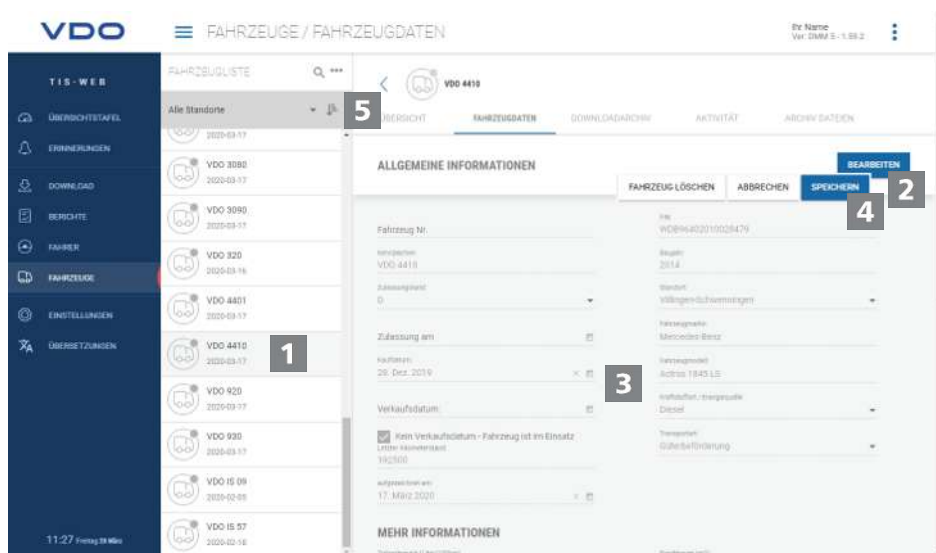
VDO

FAHRZEUGE / FAHRZEUGDATEN

Ihr Name
Ver. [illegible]

TIS-WEB

ÜBERSICHTSTAFEL
ERINNERUNGEN
DOWNLOAD
BERICHTE
FAHRER
FAHRZEUGE
EINSTELLUNGEN
ÜBERSETZUNGEN

11:27 Freitag 20 März

FAHRZEUGLISTE

Alle Standorte

5

2020-03-17
VDO 3080
2020-03-17
VDO 3090
2020-03-17
VDO 320
2020-03-16
VDO 4401
2020-03-17
VDO 4410
2020-03-17
1
VDO 920
2020-03-17
VDO 930
2020-03-17
VDO IS 09
2020-02-05
VDO IS 57
2020-02-18

VDO 4410

ÜBERSICHT
FAHRZEUGDATEN
DOWNLOADARCHIV
AKTIVITÄT
ARCHIV DATEIEN

ALLGEMEINE INFORMATIONEN

BEARBEITEN
2
FAHRZEUG LÖSCHEN
ABBRECHEN
SPEICHERN
4

Fahrzeug Nr.
Kennzeichen
VDO 4410
Zulassungsland
D
Zulassung am
Kaufdatum
20. Dez. 2019
Verkaufsdatum
Kein Verkaufsdatum - Fahrzeug ist im Einsatz
Letzter Kilometerstand
192500
aufgezeichnet am
17. März 2020

3

FIN
WDB9640201002847​9
Baujahr
2014
Standort
Villingen-Schwenningen
Fahrzeugmarke
Mercedes-Benz
Fahrzeugmodell
Actros 1845 LS
Kraftstoffart / Energiequelle
Diesel
Transportart
Güterbeförderung

MEHR INFORMATIONEN